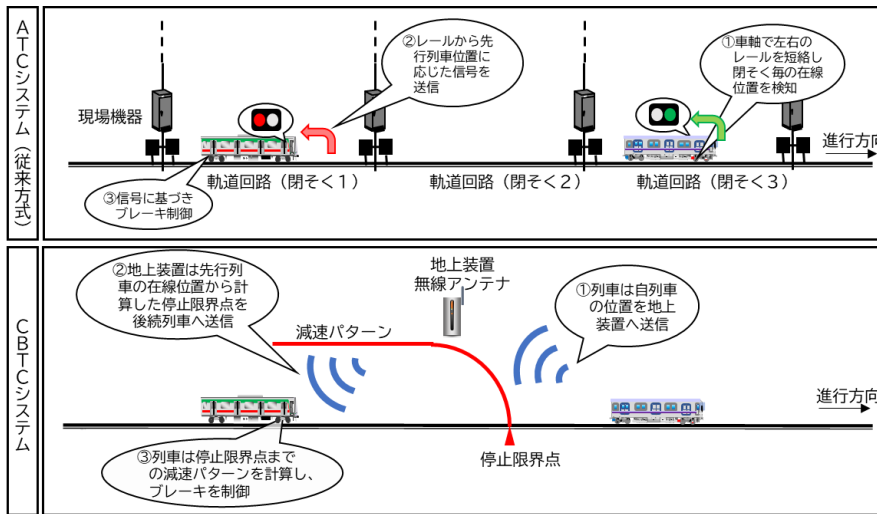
ATCシステム（従来方式）

現場機器

②レールから先行列車位置に応じた信号を送信

①車軸で左右のレールを短絡し閉そく毎の在線位置を検知

進行方向

③信号に基づきブレーキ制御

軌道回路（閉そく1）

軌道回路（閉そく2）

軌道回路（閉そく3）

CBTCシステム

②地上装置は先行列車の在線位置から計算した停止限界点を後続列車へ送信

地上装置
無線アンテナ

①列車は自列車の位置を地上装置へ送信

減速パターン

進行方向

③列車は停止限界点までの減速パターンを計算し、ブレーキを制御

停止限界点